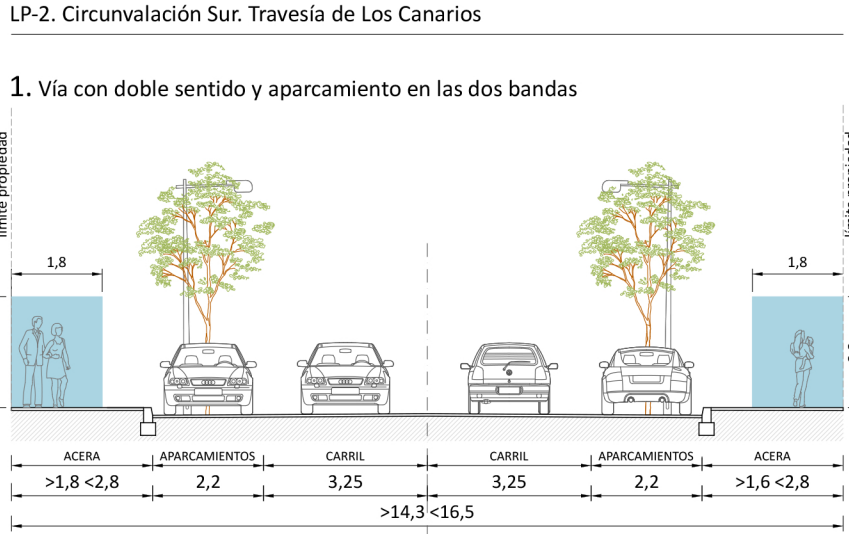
LP-2. Circunvalación Sur. Travesía de Los Canarios

1. Vía con doble sentido y aparcamiento en las dos bandas

límite propiedad

límite propiedad

1,8

1,8

| ACERA | APARCAMIENTOS | CARRIL | CARRIL | APARCAMIENTOS | ACERA |
|---|---|---|---|---|---|
| >1,8 <2,8 | 2,2 | 3,25 | 3,25 | 2,2 | >1,6 <2,8 |

>14,3 <16,5